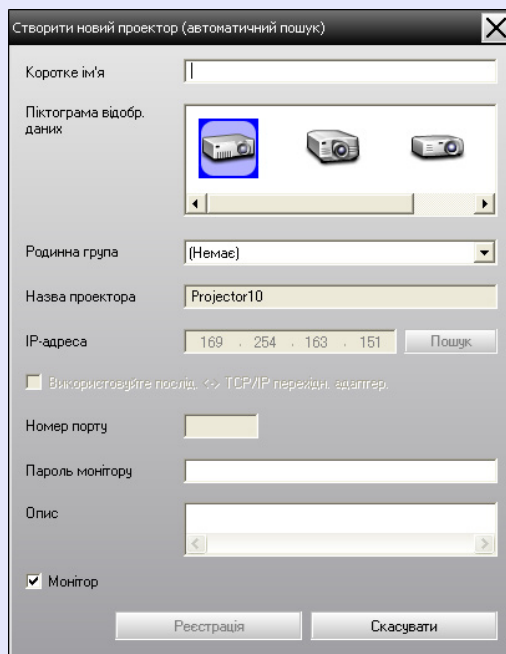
Створити новий проектор (автоматичний пошук)

Коротке ім'я

Піктограма відобр. даних

Родинна група
(Немає)

Назва проектора
Projector10

IP-адреса
169 . 254 . 163 . 151
Пошук

Використовуйте послід. <-> TCP/IP перехідн. адаптер.

Номер порту

Пароль монітору

Опис

Монітор

Реєстрація
Скасувати